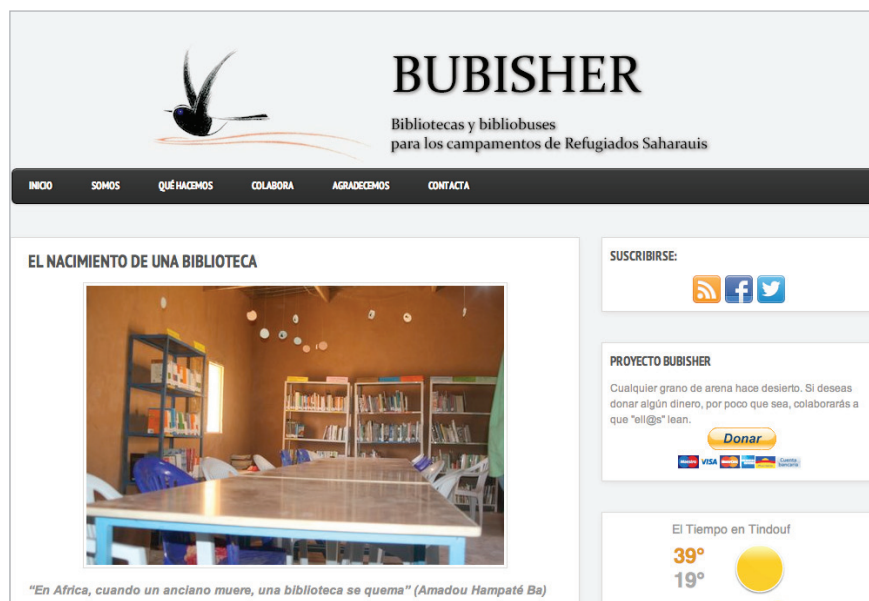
BUBISHER

Bibliotecas y bibliobuses
para los campamentos de Refugiados Saharauis

INICIO SOMOS QUÉ HACEMOS COLABORA AGRADECEMOS CONTACTA

EL NACIMIENTO DE UNA BIBLIOTECA

"En Africa, cuando un anciano muere, una biblioteca se quema" (Amadou Hampaté Ba)

SUSCRIBIRSE:

PROYECTO BUBISHER

Cualquier grano de arena hace desierto. Si deseas donar algún dinero, por poco que sea, colaborarás a que "ell@s" lean.

Donar

El Tiempo en Tindouf
39°
19°